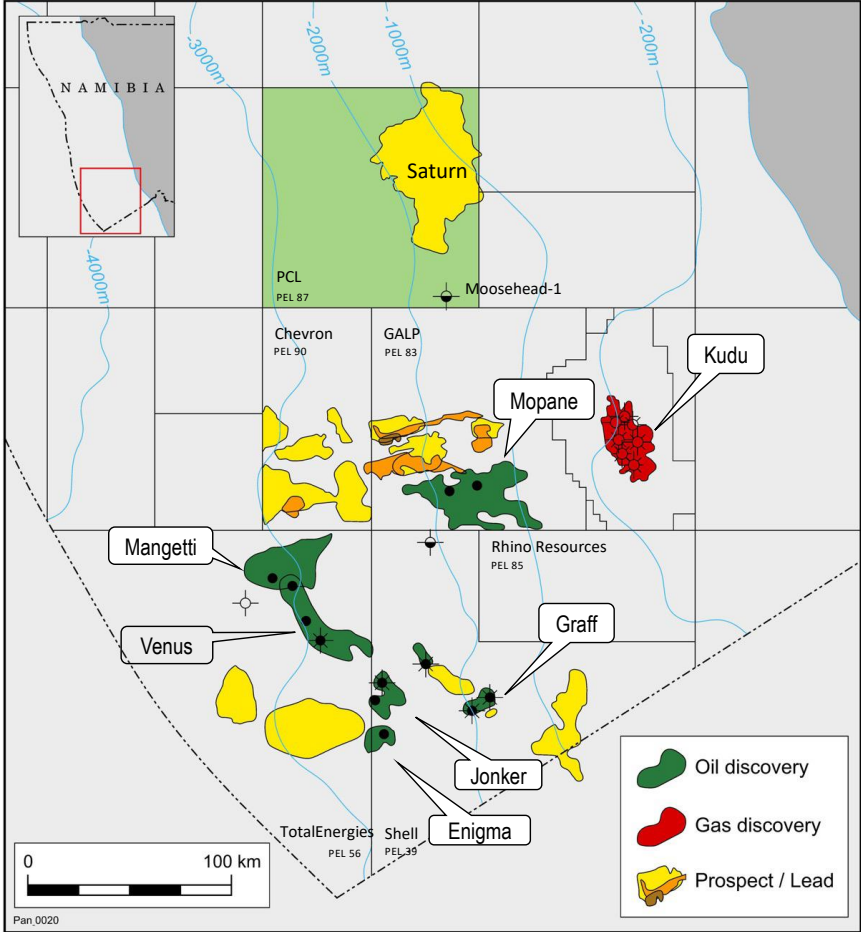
NAMIBIA

-3000m
-2000m
-1000m
-200m
-4000m

Saturn

PCL
PEL 87

Moosehead-1

Chevron
PEL 90

GALP
PEL 83

Kudu

Mopane

Mangetti

Rhino Resources
PEL 85

Venus

Graff

Jonker

Enigma

TotalEnergies
PEL 56

Shell
PEL 39

0
100 km

Oil discovery
Gas discovery
Prospect / Lead

Pan_0020